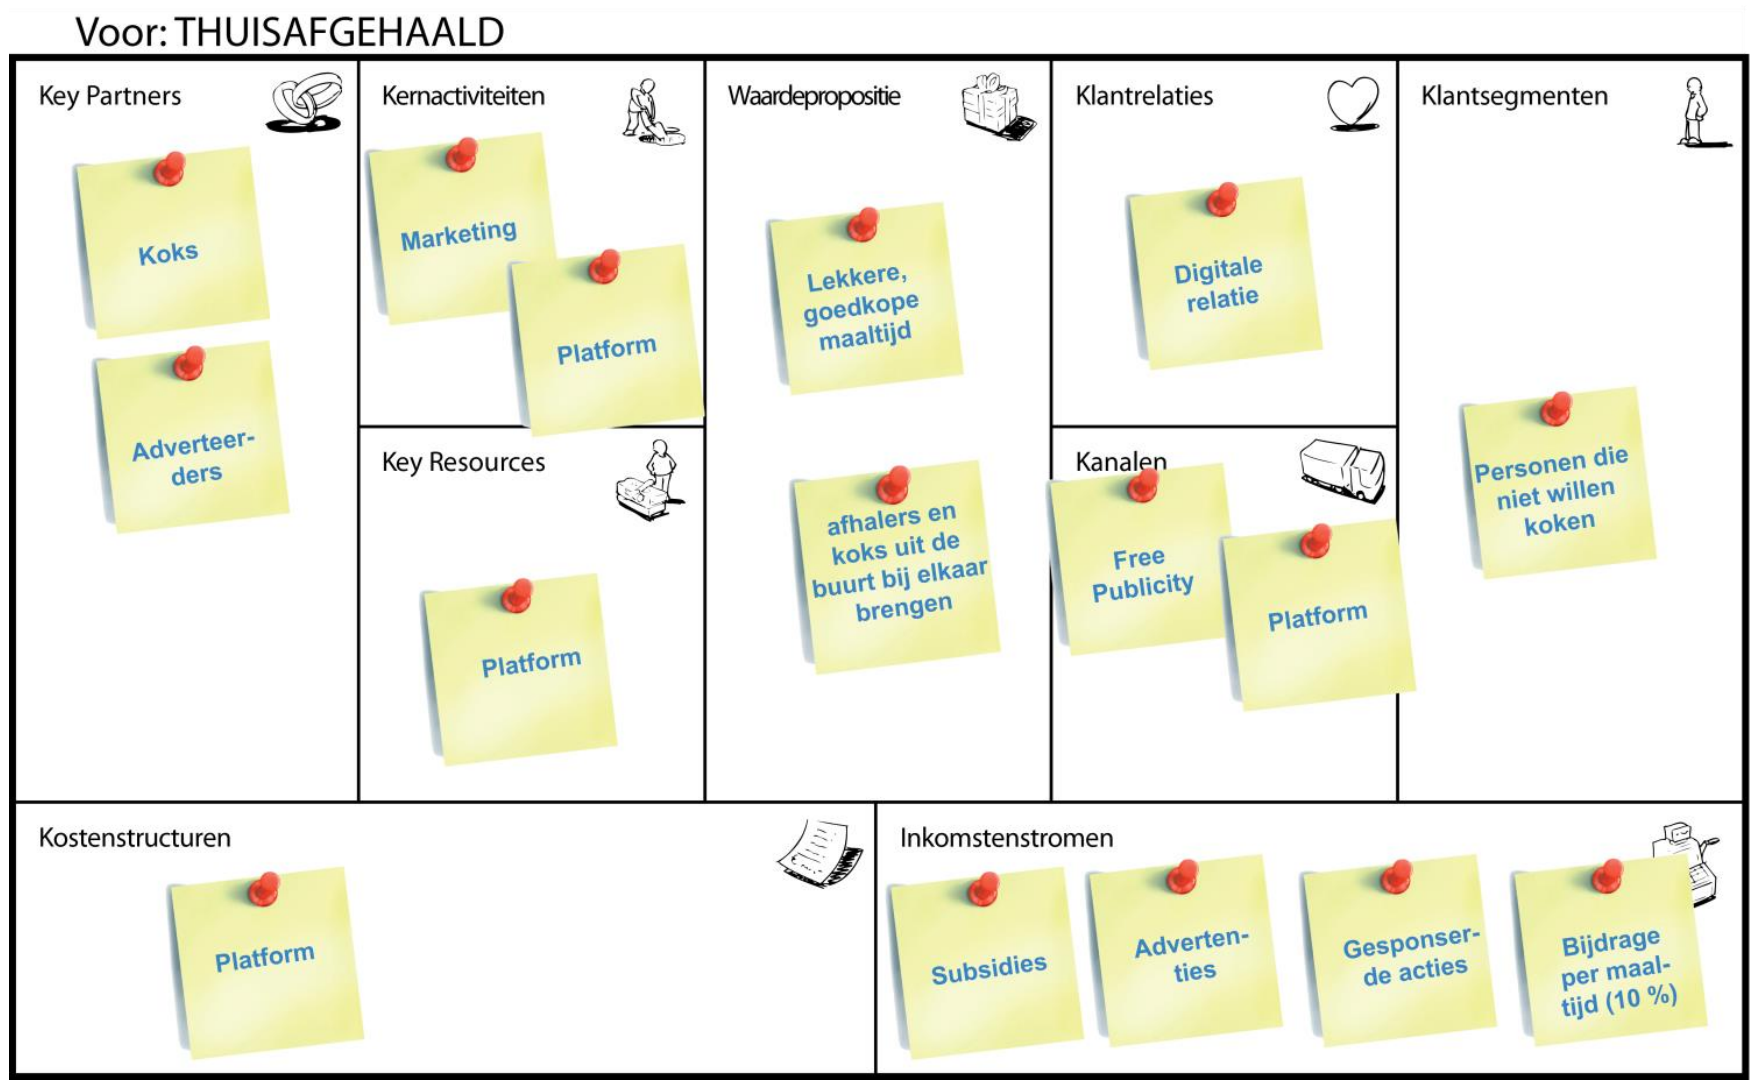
Voor: THUISAFGEHAALD

Key Partners

Koks

Adverteerders

Kernactiviteiten

Marketing

Platform

Key Resources

Platform

Waardepropositie

Lekkere, goedkope maaltijd

afhalers en koks uit de buurt bij elkaar brengen

Klantrelaties

Digitale relatie

Kanalen

Free Publicity

Platform

Klantsegmenten

Personen die niet willen koken

Kostenstructuren

Platform

Inkomstenstromen

Subsidies

Advertenties

Gesponserde acties

Bijdrage per maaltijd (10 %)